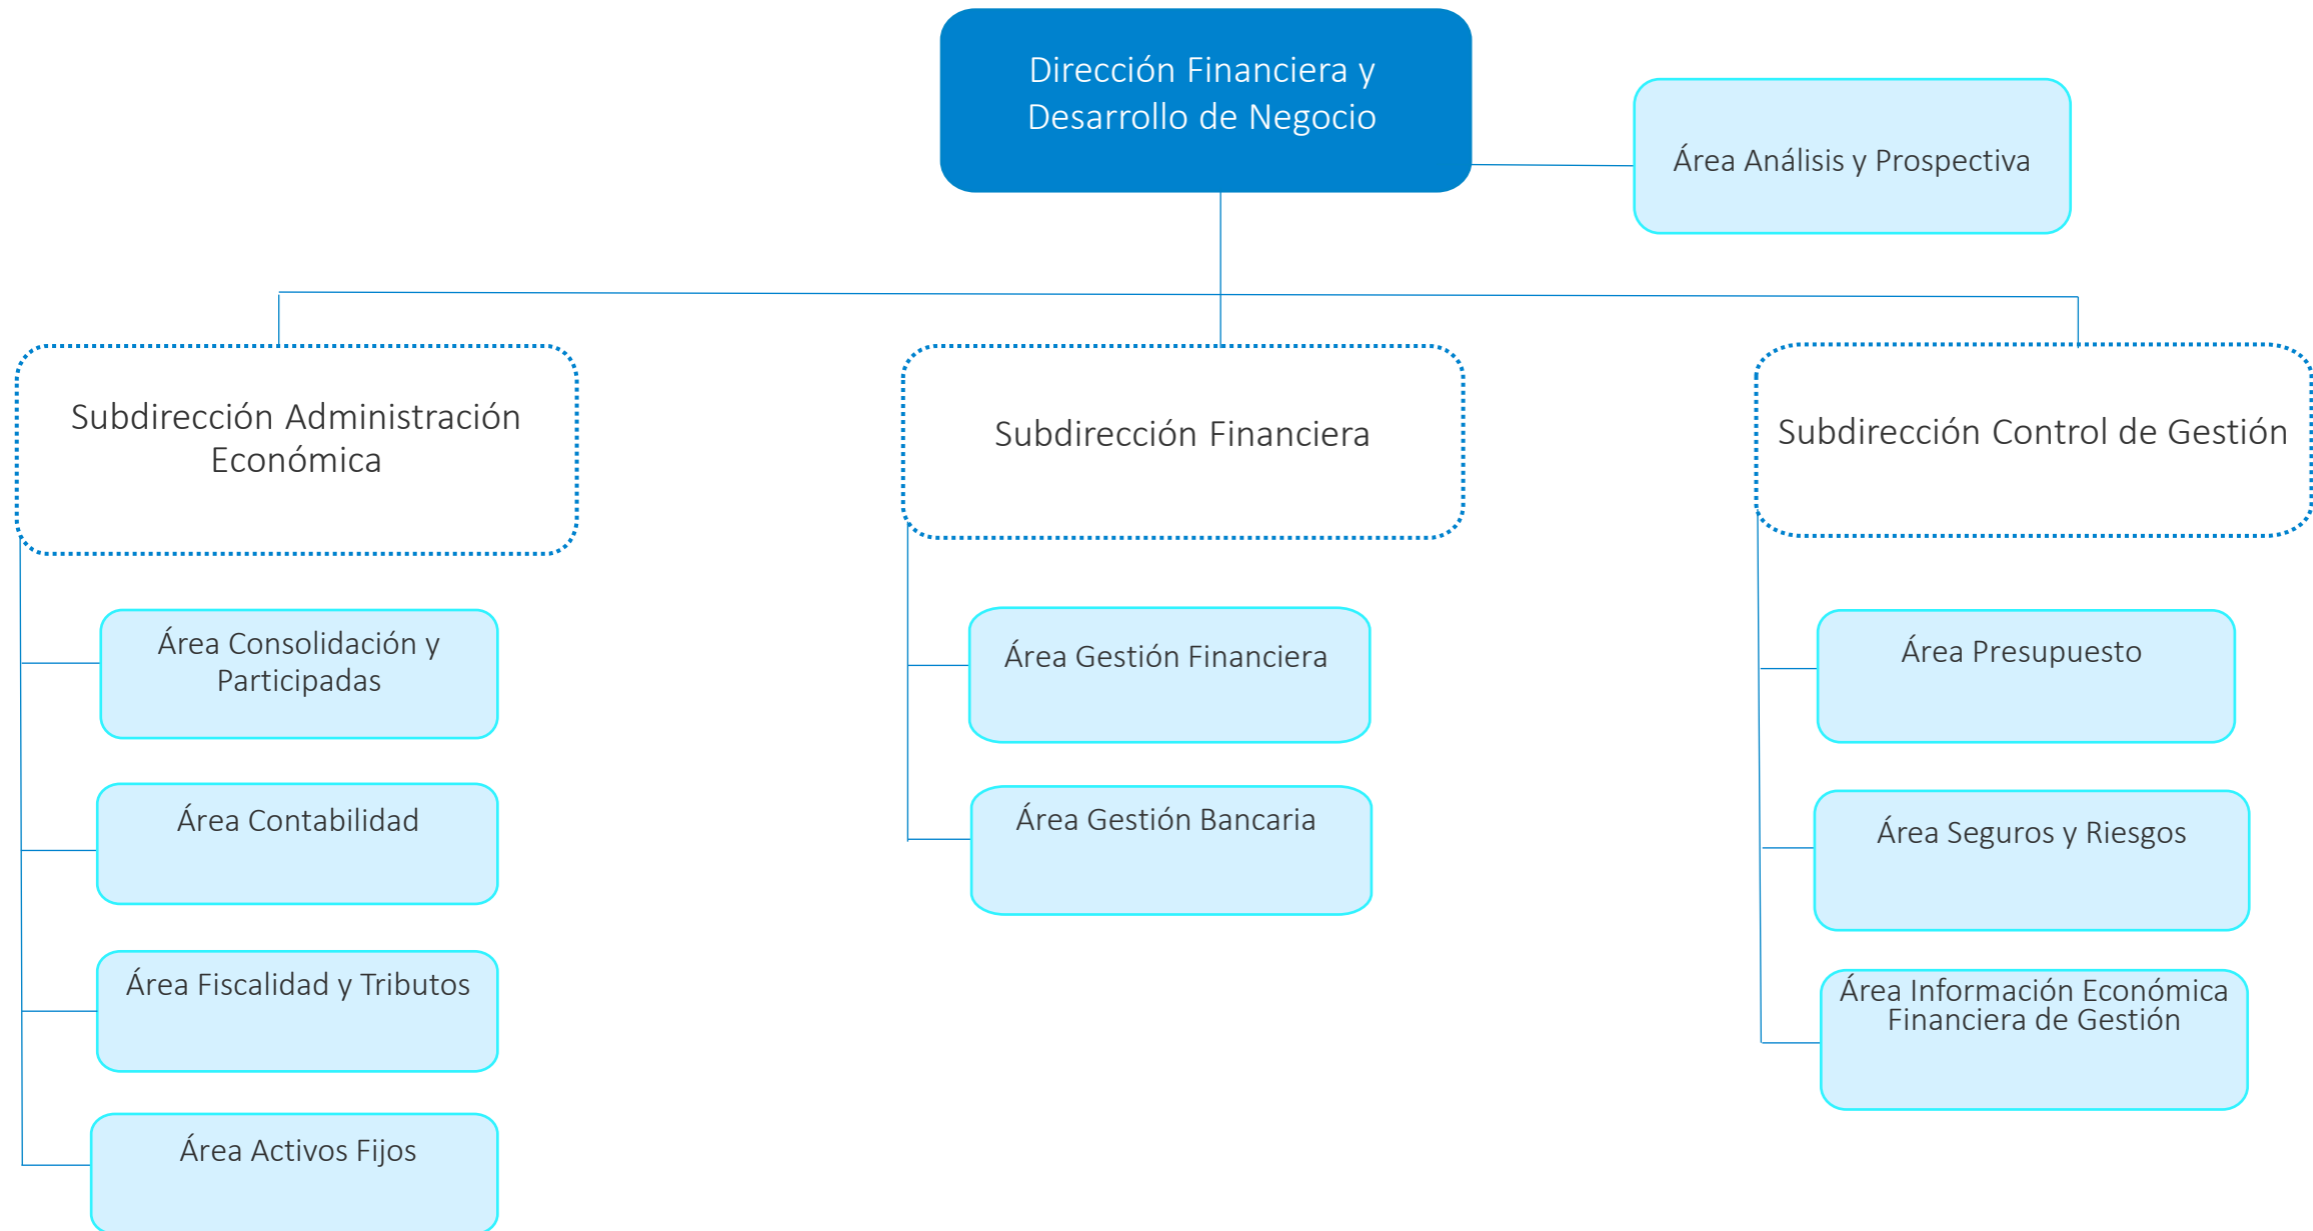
Dirección Financiera y Desarrollo de Negocio

Área Análisis y Prospectiva

Subdirección Administración Económica

Área Consolidación y Participadas

Área Contabilidad

Área Fiscalidad y Tributos

Área Activos Fijos

Subdirección Financiera

Área Gestión Financiera

Área Gestión Bancaria

Subdirección Control de Gestión

Área Presupuesto

Área Seguros y Riesgos

Área Información Económica Financiera de Gestión